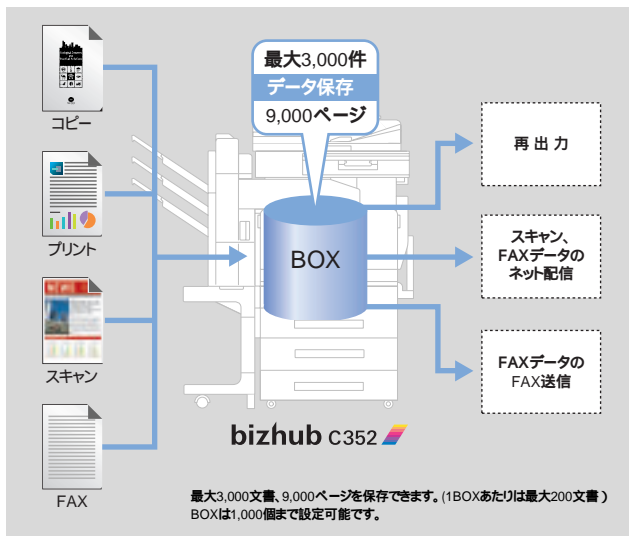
コピー

プリント

スキャン

FAX

最大3,000件
データ保存
9,000ページ

BOX

再出力

スキャン、FAXデータのネット配信

FAXデータのFAX送信

bizhub C352

最大3,000文書、9,000ページを保存できます。(1BOXあたりは最大200文書 )
BOXは1,000個まで設定可能です。